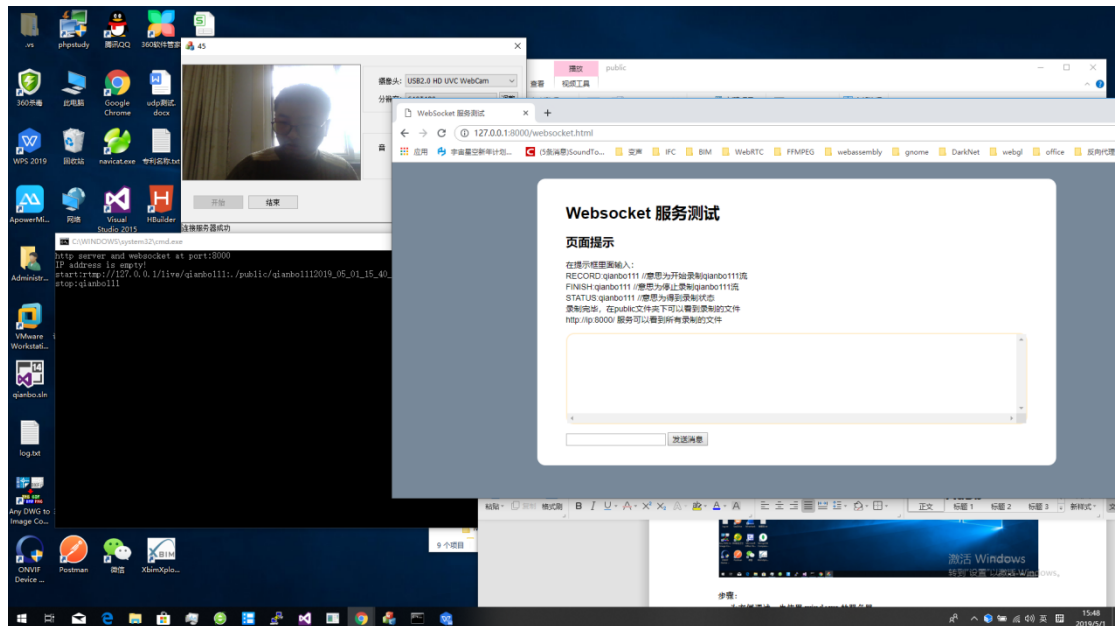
.vs phpstudy 腾讯QQ 360软件管家

360杀毒 此电脑 Google Chrome udp测试.docx

WPS 2019 回收站 navicat.exe 专利名称.txt

ApowerMi... 网络 Visual Studio 2015 HBuilder

Administr...

VMware Workstati...

qianbo.sln

log.txt

Any DWG to Image Co...

ONVIF Device ... Postman 微信 XbimXplo...

45

摄像头: USB2.0 HD UVC WebCam

分辨率:

开始 结束

连接服务器成功

播放 public

视频工具

C:\WINDOWS\system32\cmd.exe

http server and websocket at port:8000
IP address is empty!
start:rtmp://127.0.0.1/live/qianbo111:./public/qianbo1112019_05_01_15_40_
stop:qianbo111

WebSocket 服务测试

127.0.0.1:8000/websocket.html

应用 宇宙星空新年计划... (5条消息)SoundTo... 变声 IFC BIM WebRTC FFMPEG webassembly gnome DarkNet webgl office 反向代理

Websocket 服务测试

页面提示

在提示框里面输入:
RECORD:qianbo111 //意思为开始录制qianbo111流
FINISH:qianbo111 //意思为停止录制qianbo111流
STATUS:qianbo111 //意思为得到录制状态
录制完毕，在public文件夹下可以看到录制的文件
http://ip:8000/ 服务可以看到所有录制的文件

发送消息

9 个项目

正文 标题 1 标题 2 标题 3 新样式

激活 Windows
转到"设置"以激活 Windows。

步骤:

15:48
2019/5/1